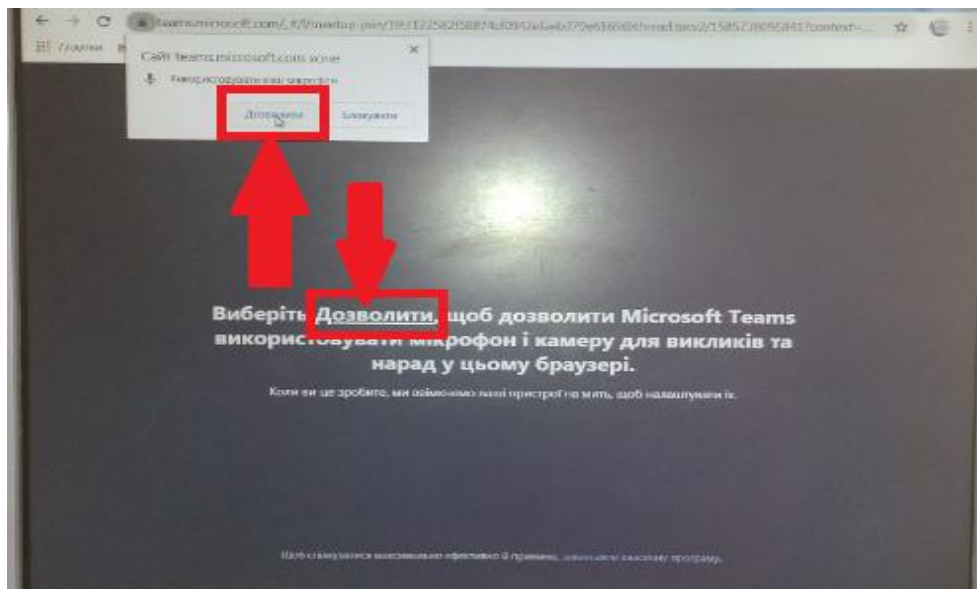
teams.microsoft.com/_#/l/meetup-join/19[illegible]

Додатки

Сайт teams.microsoft.com хоче
Використовувати ваш мікрофон
Дозволити
Блокувати
×

Виберіть Дозволити, щоб дозволити Microsoft Teams використовувати мікрофон і камеру для викликів та нарад у цьому браузері.

Коли ви це зробите, ми ввімкнемо ваші пристрої на мить, щоб налаштувати їх.

Щоб скористатися максимально ефективно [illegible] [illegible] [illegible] програму.